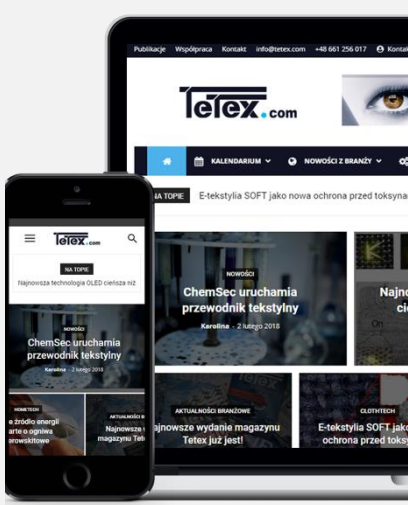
Publikacje Współpraca Kontakt info@tetex.com +48 661 256 017

Tetex.com

KALENDARIUM NOWOŚCI Z BRANŻY

NA TOPIE E-tekstylia SOFT jako nowa ochrona przed toksyna

NOWOŚCI
ChemSec uruchamia przewodnik tekstylny
Karolina - 2 lutego 2018

Najno cie

AKTUALNOŚCI BRANŻOWE
Najnowsze wydanie magazynu Tetex już jest!

CLOTHTECH
E-tekstylia SOFT jako nowa ochrona przed toksy

Tetex.com

NA TOPIE
Najnowsza technologia OLED cieńsza niż

NOWOŚCI
ChemSec uruchamia przewodnik tekstylny
Karolina - 2 lutego 2018

HOMETECH
e źródło energii arte o ogniwa erowskitowe

AKTUALNOŚCI BR
Najnowsze w magazynu Te